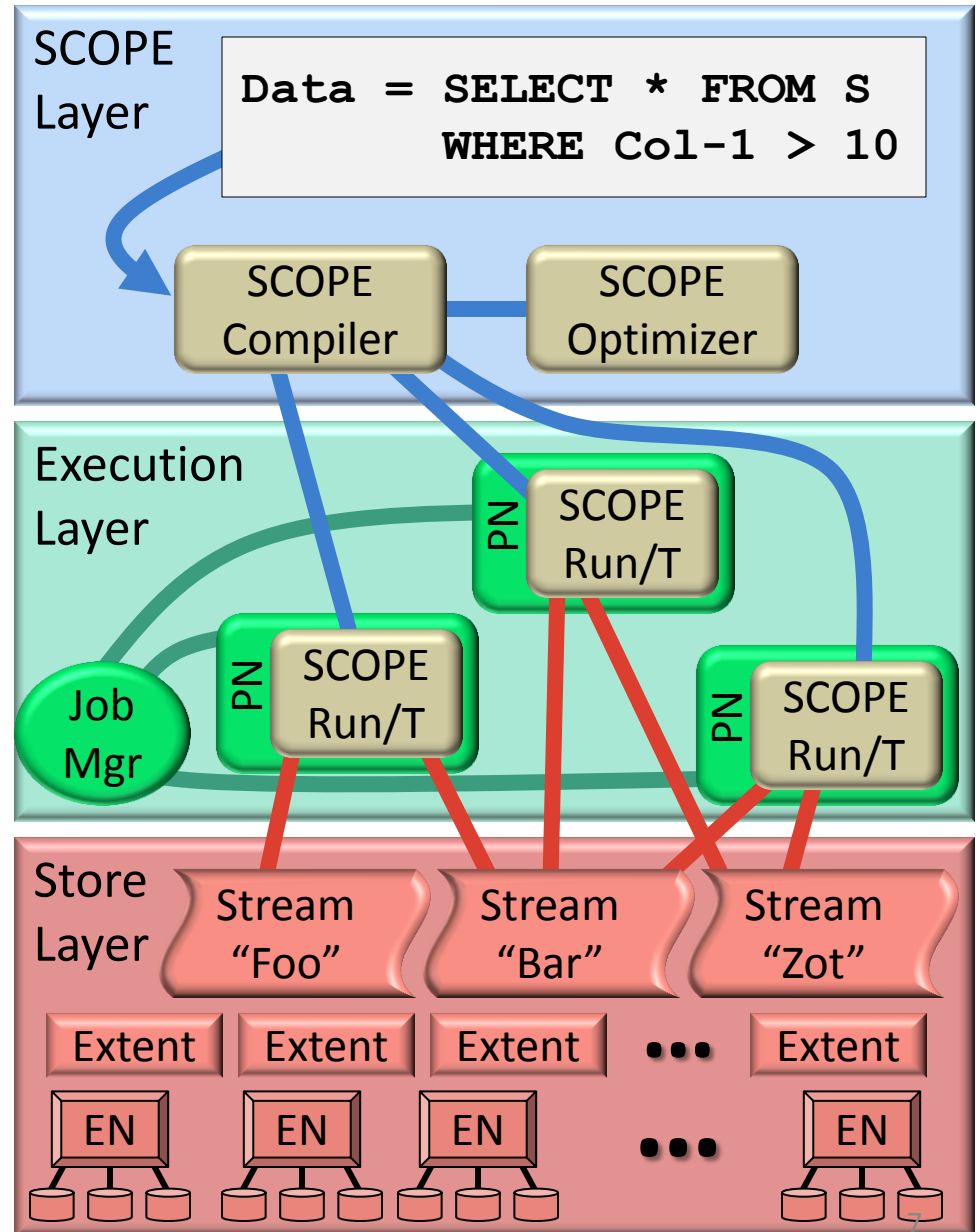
SCOPE Layer

Data = SELECT * FROM S
WHERE Col-1 > 10

SCOPE Compiler

SCOPE Optimizer

Execution Layer

PN

SCOPE Run/T

PN

SCOPE Run/T

Job Mgr

PN

SCOPE Run/T

Store Layer

Stream "Foo"

Stream "Bar"

Stream "Zot"

Extent

Extent

Extent

...

Extent

EN

EN

EN

...

EN

7